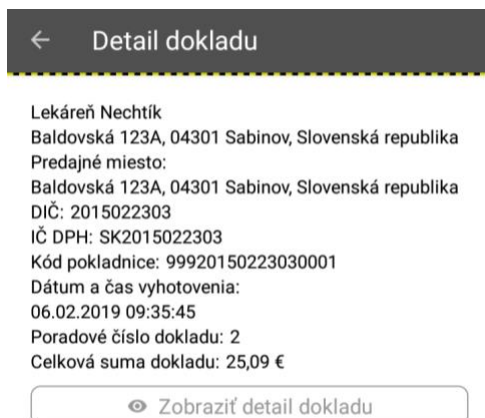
← Detail dokladu

Lekáreň Nechtík
Baldovská 123A, 04301 Sabinov, Slovenská republika
Predajné miesto:
Baldovská 123A, 04301 Sabinov, Slovenská republika
DIČ: 2015022303
IČ DPH: SK2015022303
Kód pokladnice: 99920150223030001
Dátum a čas vyhotovenia:
06.02.2019 09:35:45
Poradové číslo dokladu: 2
Celková suma dokladu: 25,09 €

Zobraziť detail dokladu